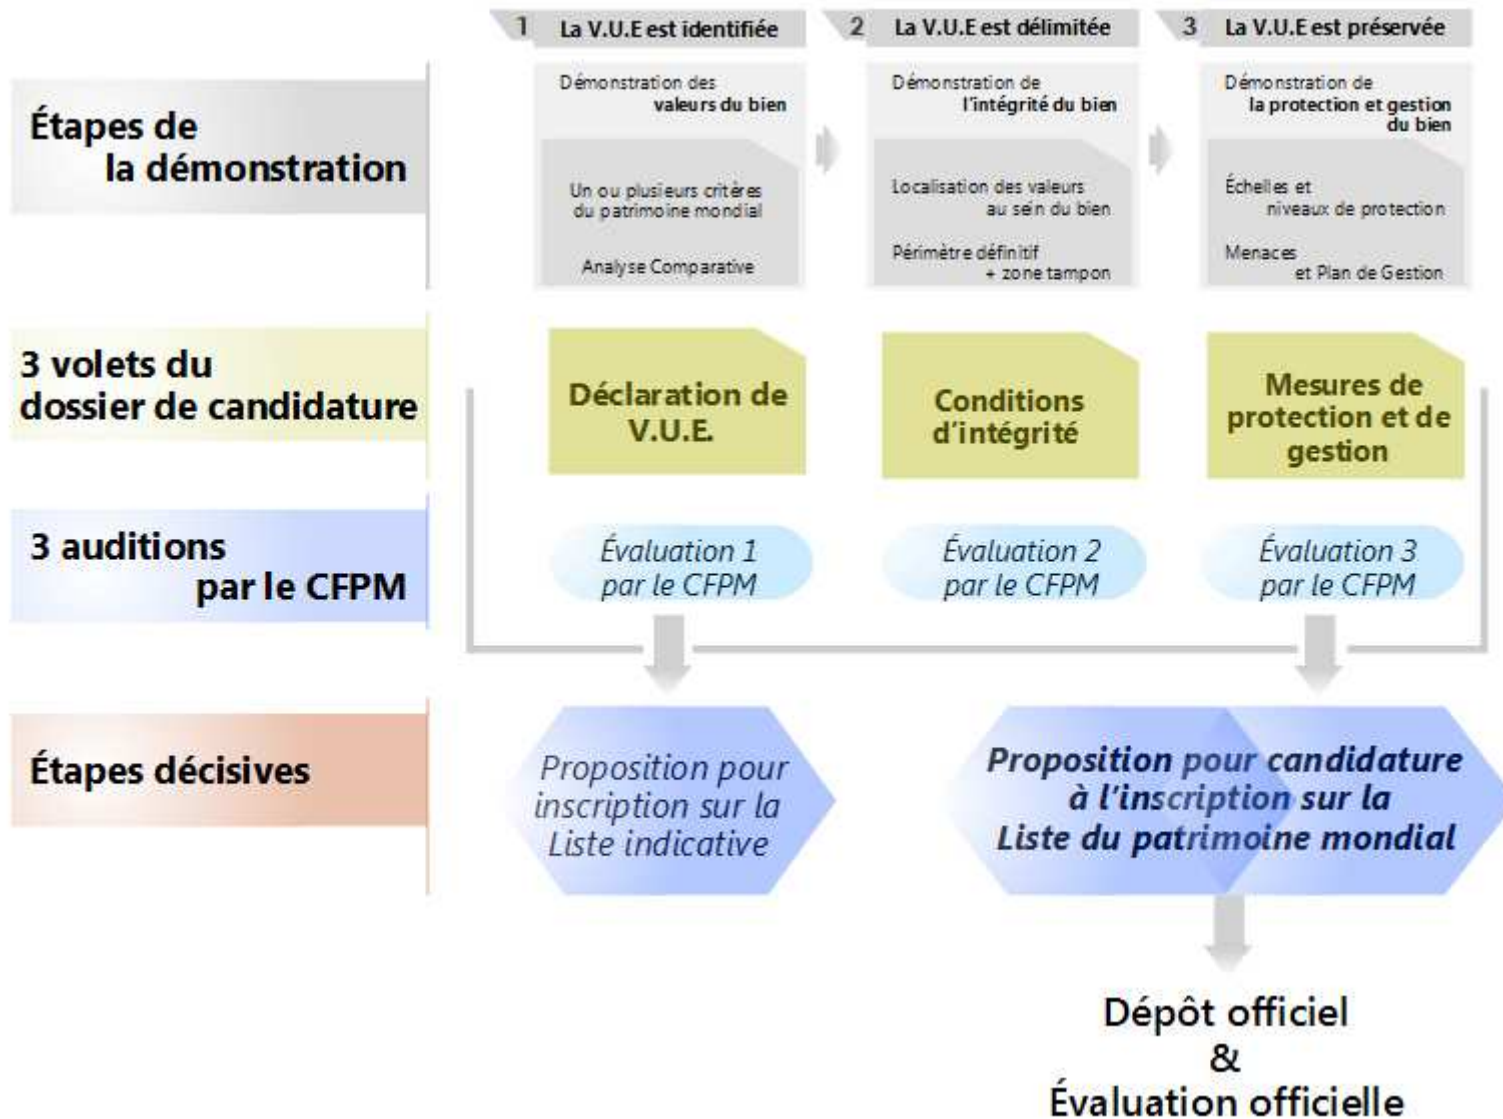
1 La V.U.E est identifiée

2 La V.U.E est délimitée

3 La V.U.E est préservée

Étapes de la démonstration

Démonstration des valeurs du bien

Un ou plusieurs critères du patrimoine mondial

Analyse Comparative

Démonstration de l'intégrité du bien

Localisation des valeurs au sein du bien

Périmètre définitif + zone tampon

Démonstration de la protection et gestion du bien

Échelles et niveaux de protection

Menaces et Plan de Gestion

3 volets du dossier de candidature

Déclaration de V.U.E.

Conditions d'intégrité

Mesures de protection et de gestion

3 auditions par le CFPM

Évaluation 1 par le CFPM

Évaluation 2 par le CFPM

Évaluation 3 par le CFPM

Étapes décisives

Proposition pour inscription sur la Liste indicative

Proposition pour candidature à l'inscription sur la Liste du patrimoine mondial

Dépôt officiel & Évaluation officielle